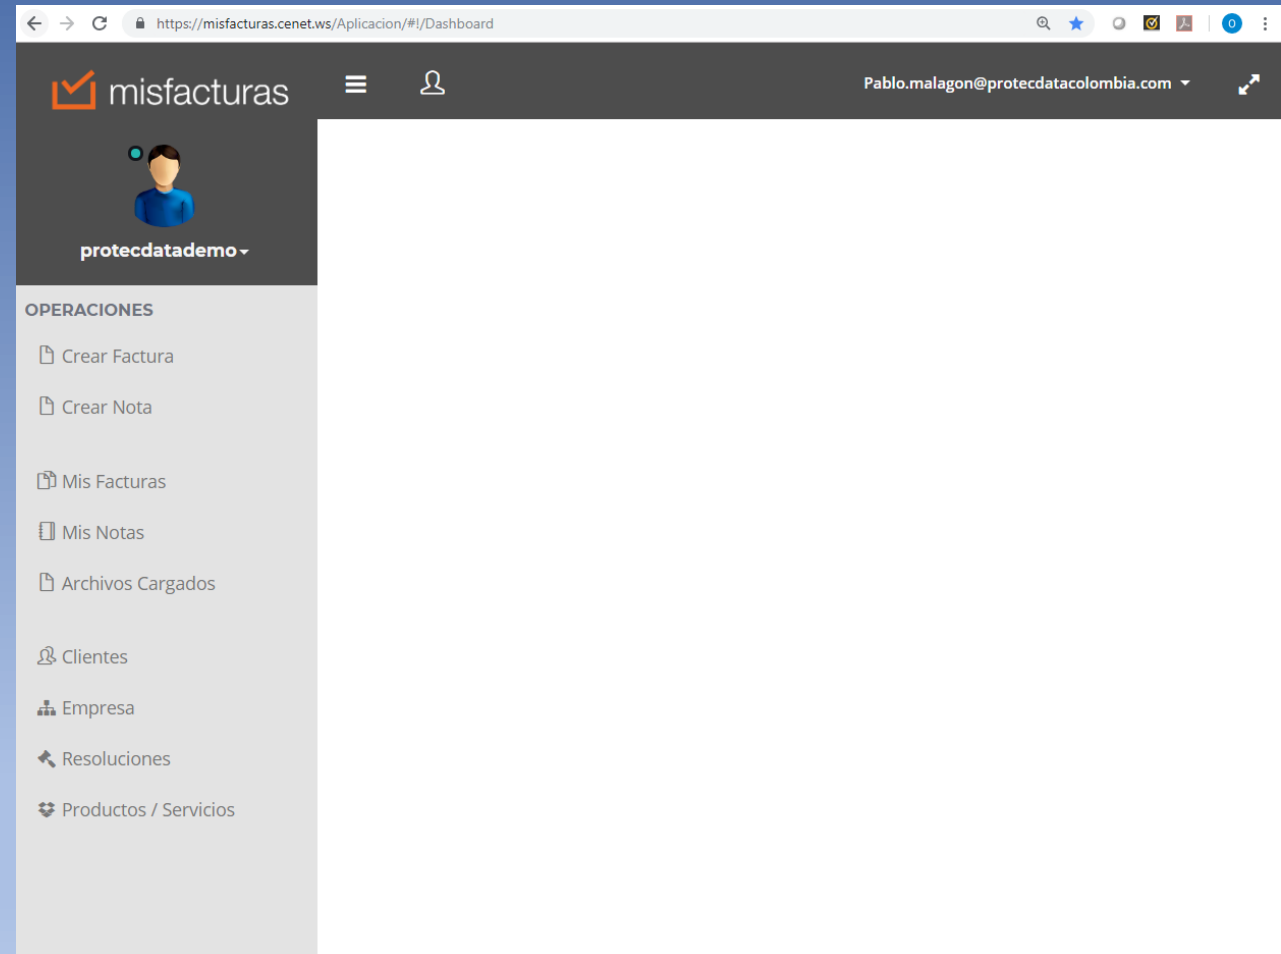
https://misfacturas.cenet.ws/Aplicacion/#!/Dashboard

misfacturas

Pablo.malagon@protecdatacolombia.com

protecdatademo

OPERACIONES

Crear Factura

Crear Nota

Mis Facturas

Mis Notas

Archivos Cargados

Clientes

Empresa

Resoluciones

Productos / Servicios